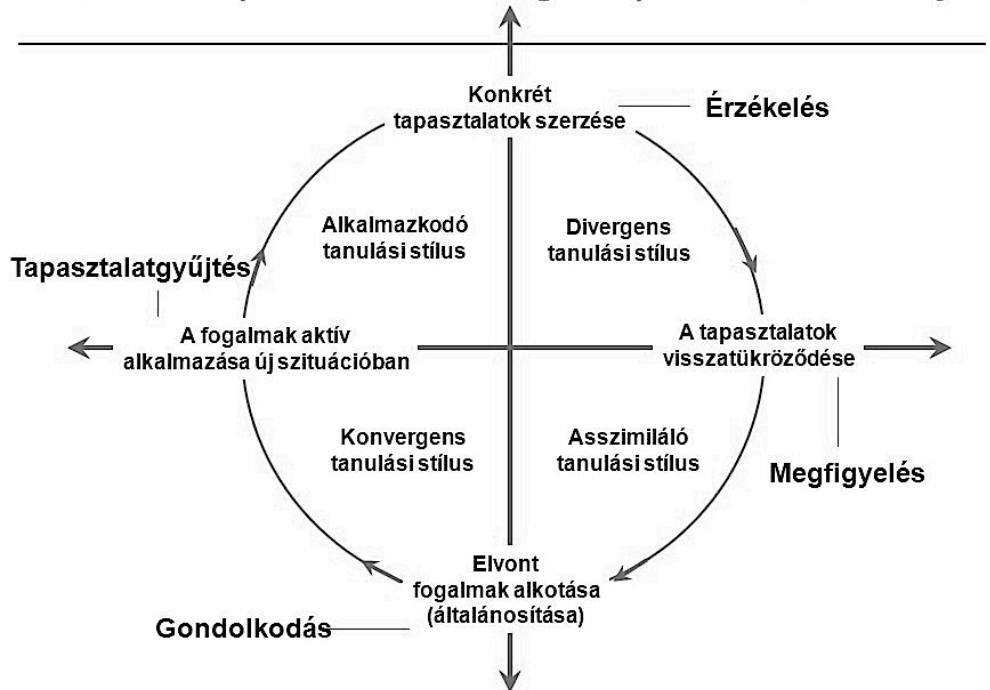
Konkrét tapasztalatok szerzése

Érzékelés

Alkalmazkodó tanulási stílus

Divergens tanulási stílus

Tapasztalatgyűjtés

A fogalmak aktív alkalmazása új szituációban

A tapasztalatok visszatükröződése

Konvergens tanulási stílus

Asszimiláló tanulási stílus

Megfigyelés

Elvont fogalmak alkotása (általánosítása)

Gondolkodás